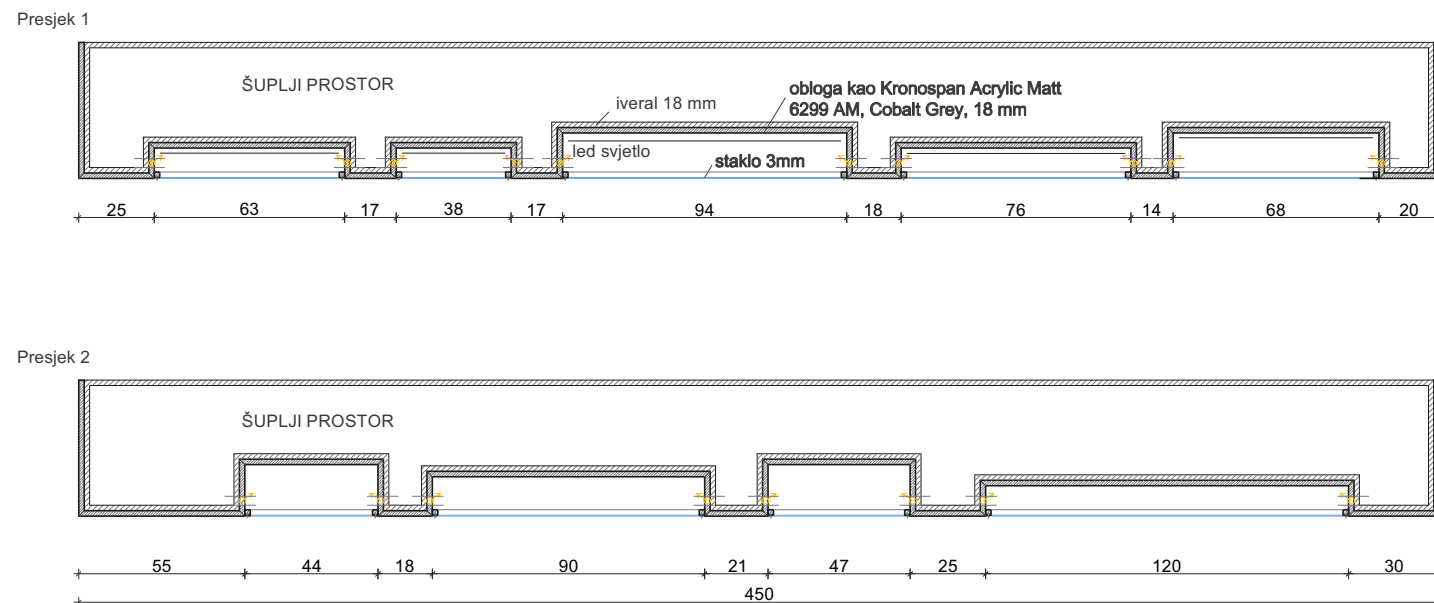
Presjek 1

ŠUPLJI PROSTOR

iveral 18 mm

obloga kao Kronospan Acrylic Matt 6299 AM, Cobalt Grey, 18 mm

led svjetlo

staklo 3mm

25 63 17 38 17 94 18 76 14 68 20

Presjek 2

ŠUPLJI PROSTOR

55 44 18 90 21 47 25 120 30

450